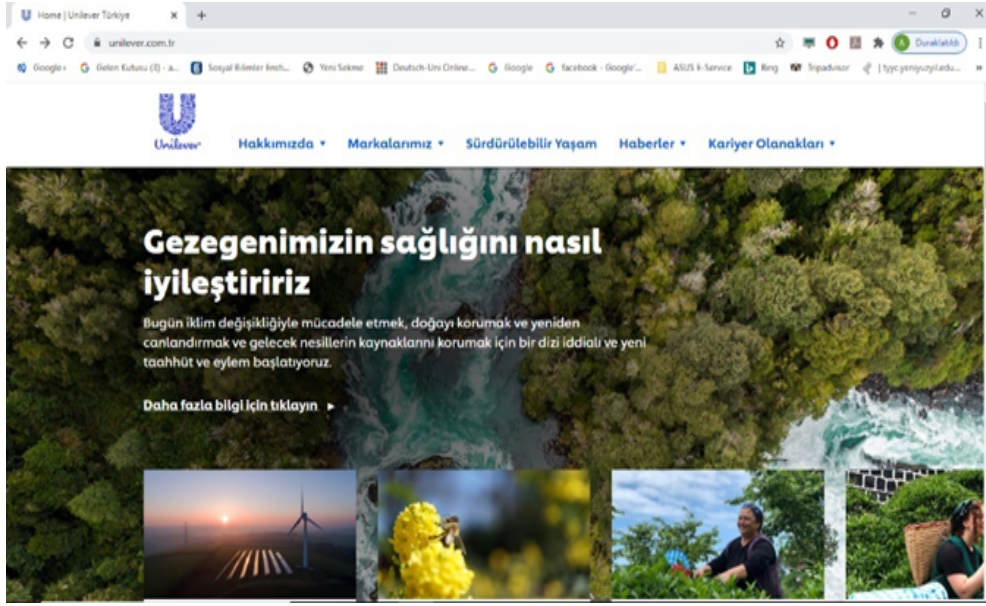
Home | Unilever Türkiye

unilever.com.tr

Duraklatıldı

Google+ Gelen Kutusu (1) - a... Sosyal Bilimler Enstit... Yeni Sekme Deutsch-Uni Online... Google facebook - Google'... ASUS E-Service Bing Tripadvisor | tyyc.yeniyuzyil.edu...

Unilever

Hakkımızda ▾ Markalarımız ▾ Sürdürülebilir Yaşam Haberler ▾ Kariyer Olanakları ▾

Gezegenimizin sağlığını nasıl iyileştiririz

Bugün iklim değişikliğiyle mücadele etmek, doğayı korumak ve yeniden canlandırmak ve gelecek nesillerin kaynaklarını korumak için bir dizi iddialı ve yeni taahhüt ve eylem başlatıyoruz.

Daha fazla bilgi için tıklayın ▸